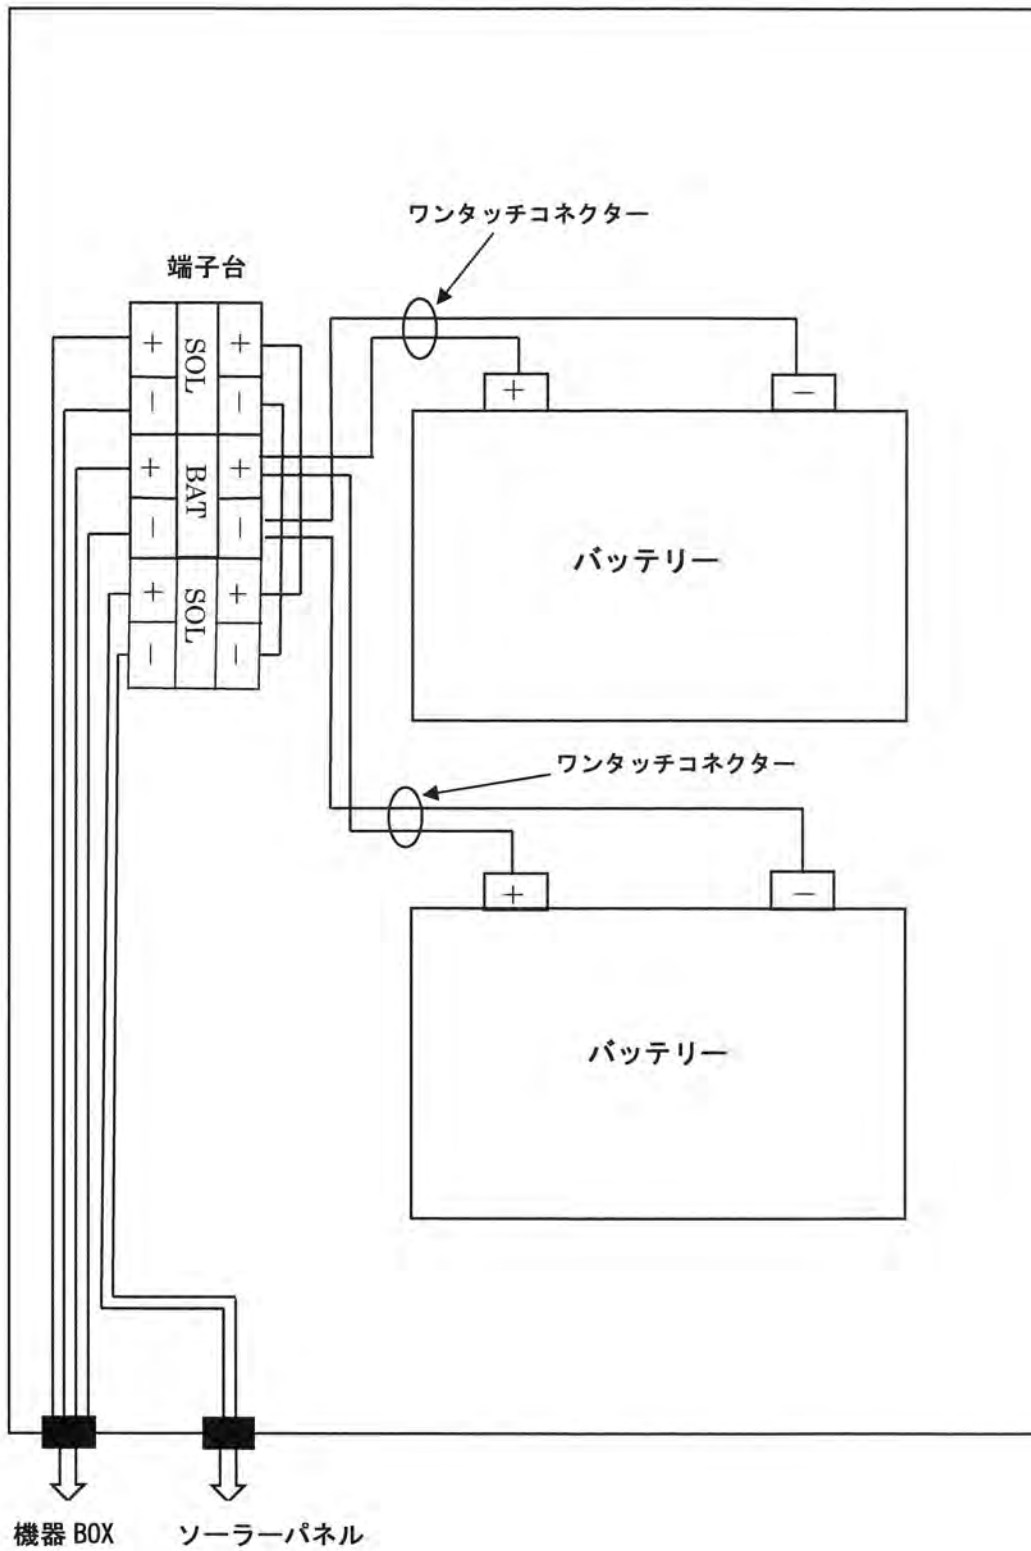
ワンタッチコネクター

端子台

| + | SOL | + |
|---|---|---|
| − | | − |
| + | BAT | + |
| − | | − |
| + | SOL | + |
| − | | − |

+

−

バッテリー

ワンタッチコネクター

+

−

バッテリー

機器 BOX

ソーラーパネル